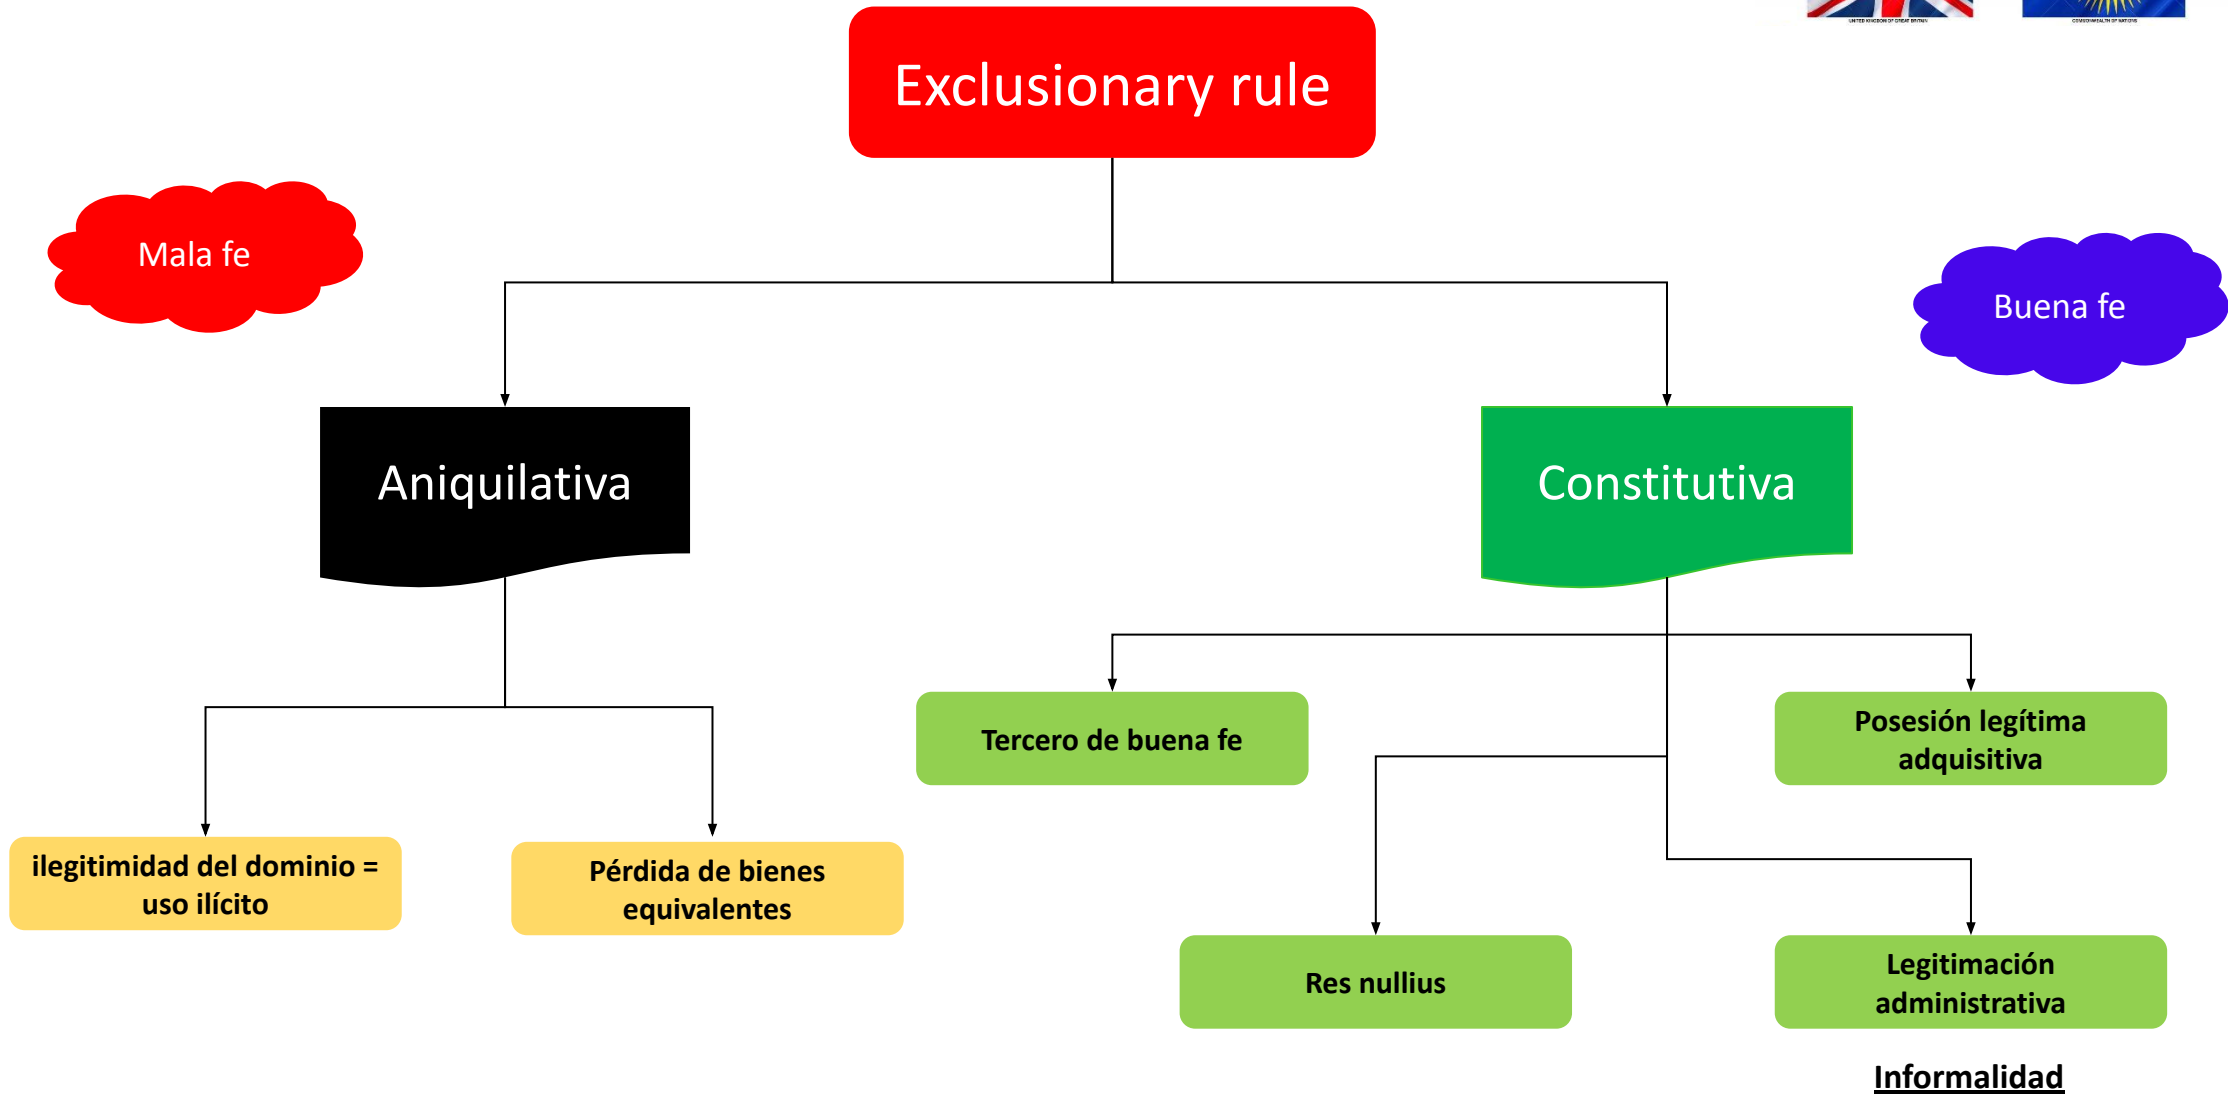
Exclusionary rule

Mala fe

Buena fe

Aniquilativa

Constitutiva

ilegitimidad del dominio = uso ilícito

Pérdida de bienes equivalentes

Tercero de buena fe

Posesión legítima adquisitiva

Res nullius

Legitimación administrativa

Informalidad